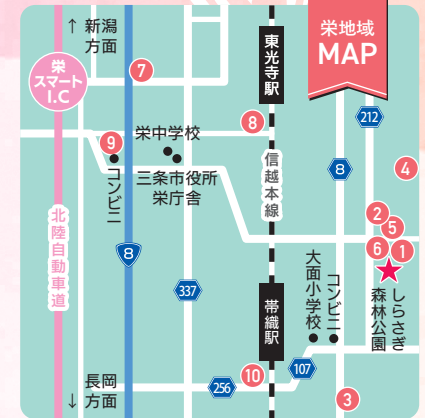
栄地域
MAP

↑ 新潟
方面

栄
スマート
I.C

7

東光寺駅

212

栄中学校

8

9

コンビニ

三条市役所
栄庁舎

信越本線

8

4

北陸自動車道

2
5

6
1

8

大面小学校

コンビニ

しらさぎ森林公園

337

帯織駅

107

長岡
↓ 方面

256

10

3